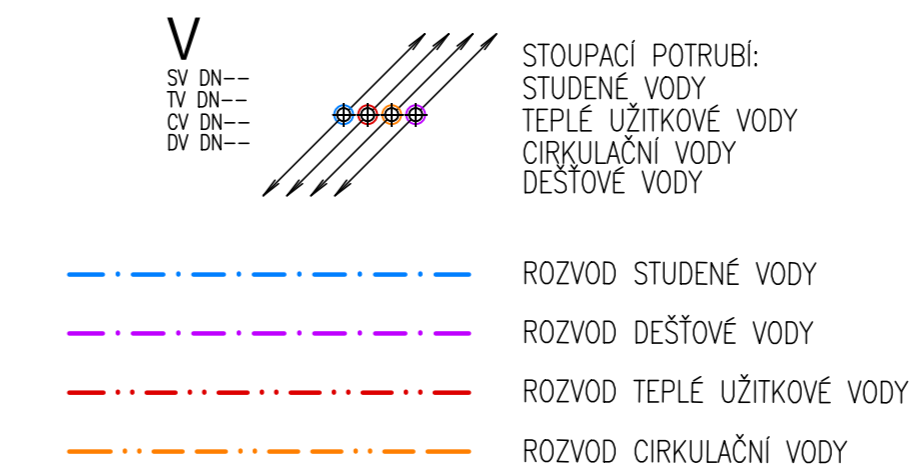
V
SV DN--
TV DN--
CV DN--
DV DN--

STOUPACÍ POTRUBÍ:
STUDENÉ VODY
TEPLÉ UŽITKOVÉ VODY
CIRKULAČNÍ VODY
DEŠŤOVÉ VODY

ROZVOD STUDENÉ VODY

ROZVOD DEŠŤOVÉ VODY

ROZVOD TEPLÉ UŽITKOVÉ VODY

ROZVOD CIRKULAČNÍ VODY